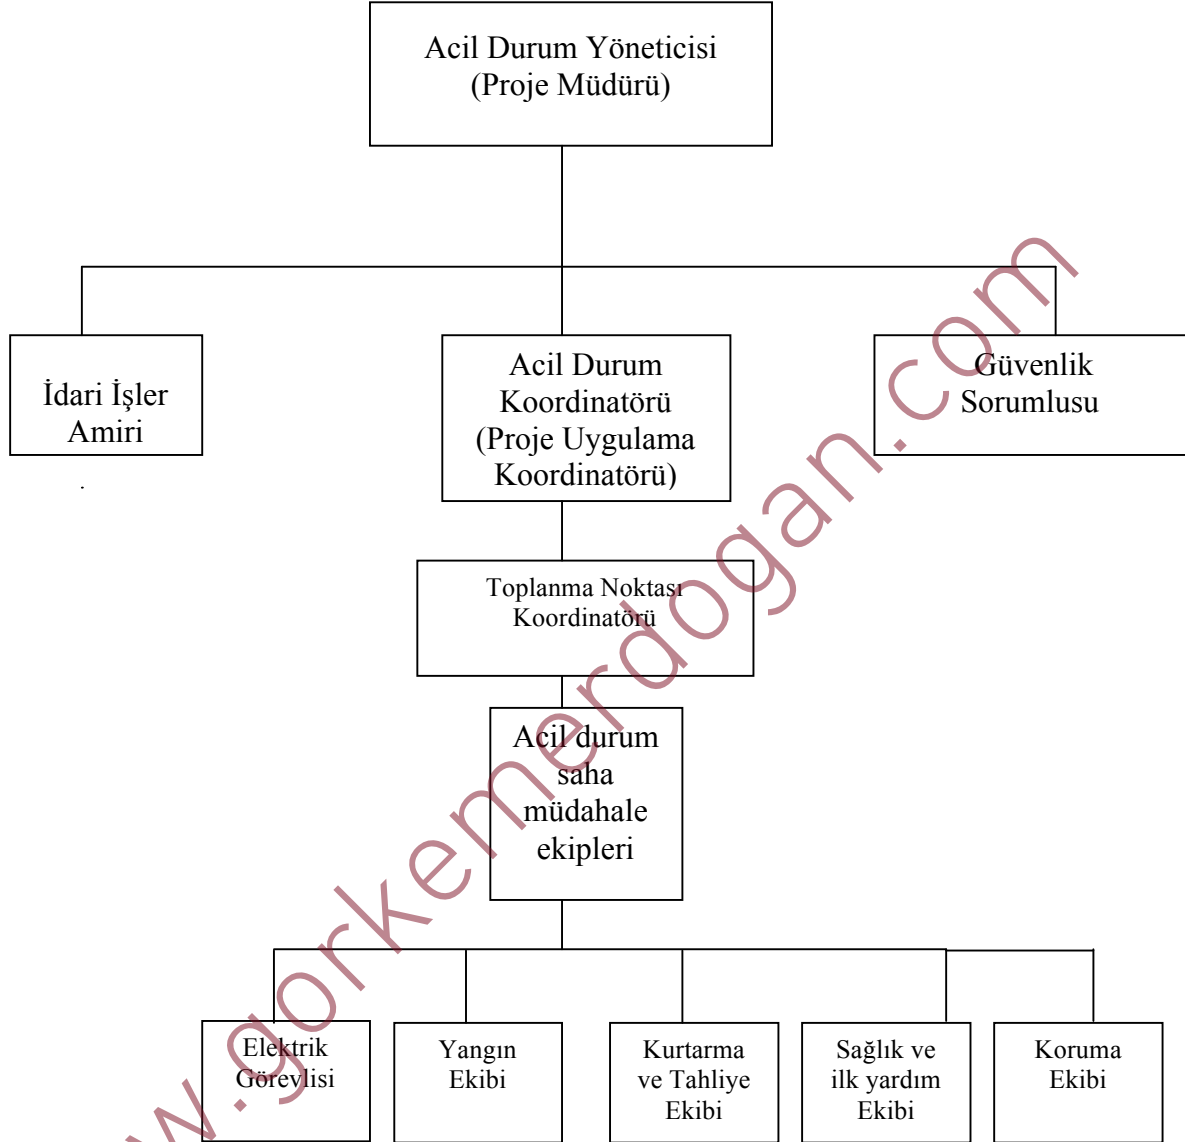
Acil Durum Yöneticisi (Proje Müdürü)

İdari İşler Amiri

Acil Durum Koordinatörü (Proje Uygulama Koordinatörü)

Güvenlik Sorumlusu

Toplanma Noktası Koordinatörü

Acil durum saha müdahale ekipleri

Elektrik Görevlisi

Yangın Ekibi

Kurtarma ve Tahliye Ekibi

Sağlık ve ilk yardım Ekibi

Koruma Ekibi

www.gorkemerdogan.com